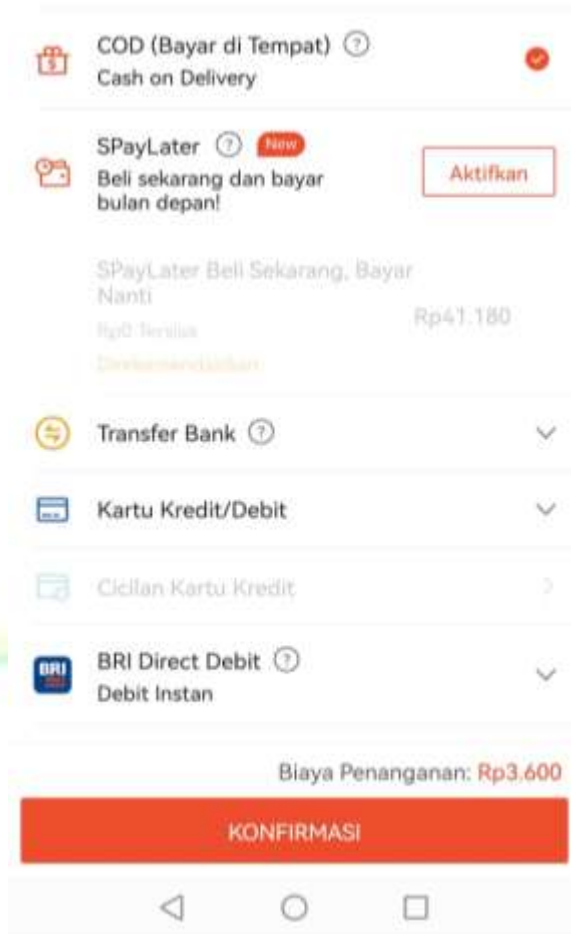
COD (Bayar di Tempat) ?
Cash on Delivery

SPayLater ? New
Beli sekarang dan bayar bulan depan!
Aktifkan

SPayLater Beli Sekarang, Bayar Nanti
Rp0 Tersisa
Rp41.180
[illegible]

Transfer Bank ?

Kartu Kredit/Debit

Cicilan Kartu Kredit

BRI

BRI Direct Debit ?
Debit Instan

Biaya Penanganan: Rp3.600

KONFIRMASI